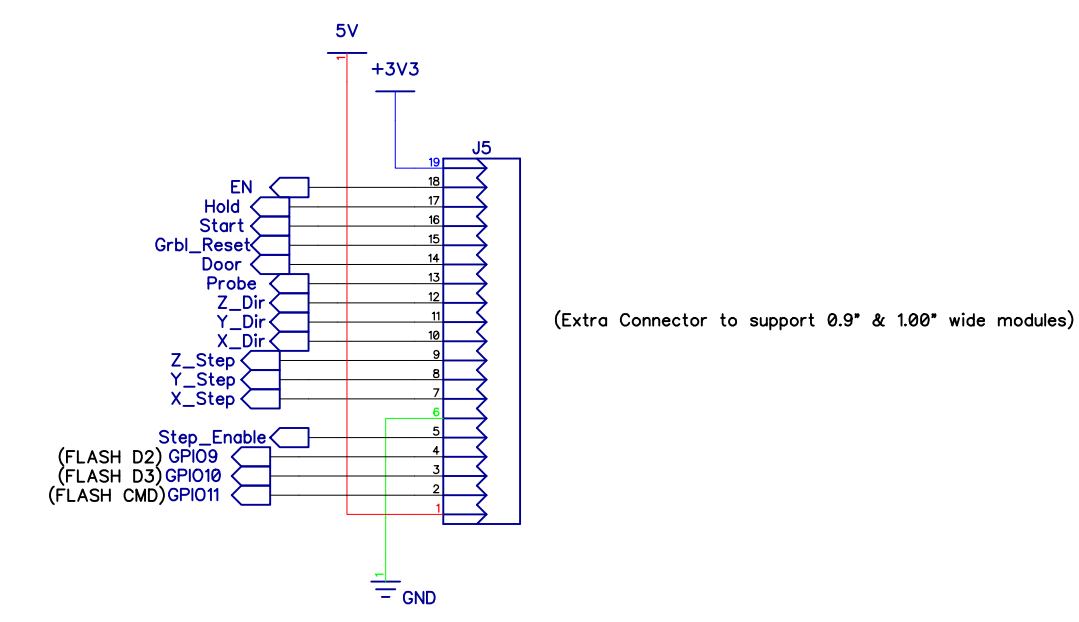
5V

+3V3

J5

19
18
17
16
15
14
13
12
11
10
9
8
7
6
5
4
3
2
1

EN
Hold
Start
Grbl_Reset
Door
Probe
Z_Dir
Y_Dir
X_Dir
Z_Step
Y_Step
X_Step
Step_Enable
(FLASH D2) GPIO9
(FLASH D3) GPIO10
(FLASH CMD) GPIO11

(Extra Connector to support 0.9" & 1.00" wide modules)

GND